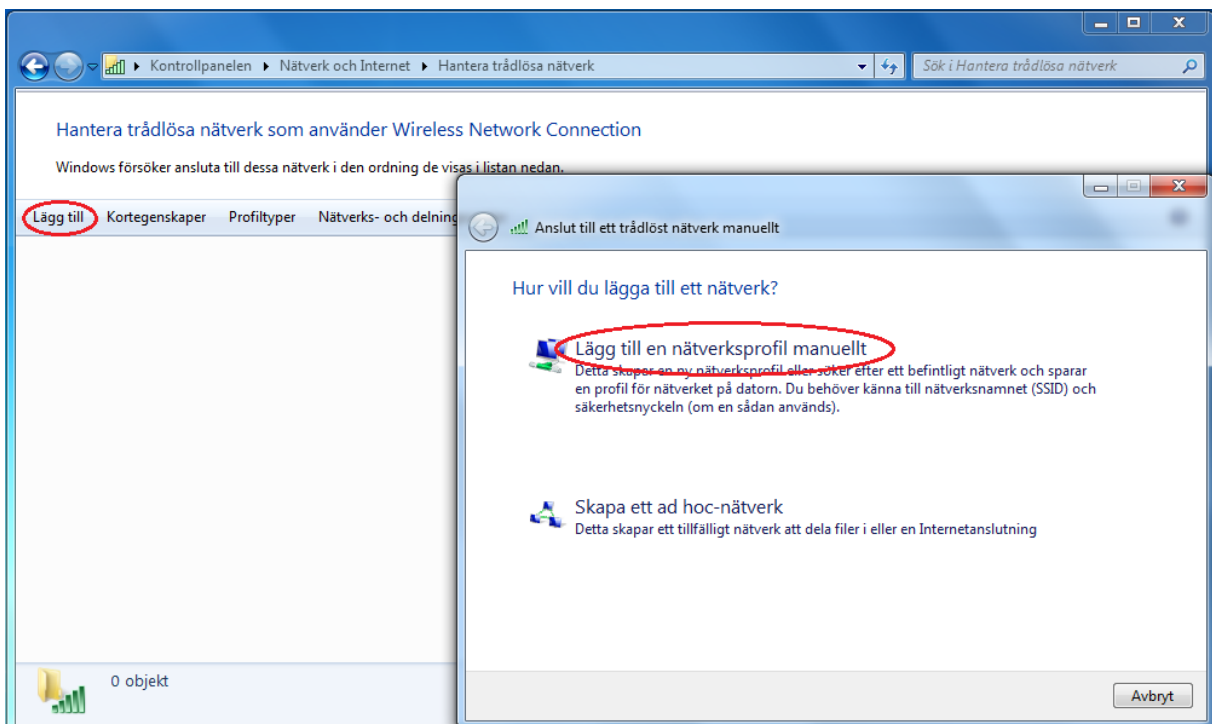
▸ Kontrollpanelen ▸ Nätverk och Internet ▸ Hantera trådlösa nätverk

Sök i Hantera trådlösa nätverk

Hantera trådlösa nätverk som använder Wireless Network Connection

Windows försöker ansluta till dessa nätverk i den ordning de visas i listan nedan.

Lägg till Kortegenskaper Profiltyper Nätverks- och delning

0 objekt

Anslut till ett trådlöst nätverk manuellt

Hur vill du lägga till ett nätverk?

Lägg till en nätverksprofil manuellt
Detta skapar en ny nätverksprofil eller söker efter ett befintligt nätverk och sparar en profil för nätverket på datorn. Du behöver känna till nätverksnamnet (SSID) och säkerhetsnyckeln (om en sådan används).

Skapa ett ad hoc-nätverk
Detta skapar ett tillfälligt nätverk att dela filer i eller en Internetanslutning

Avbryt